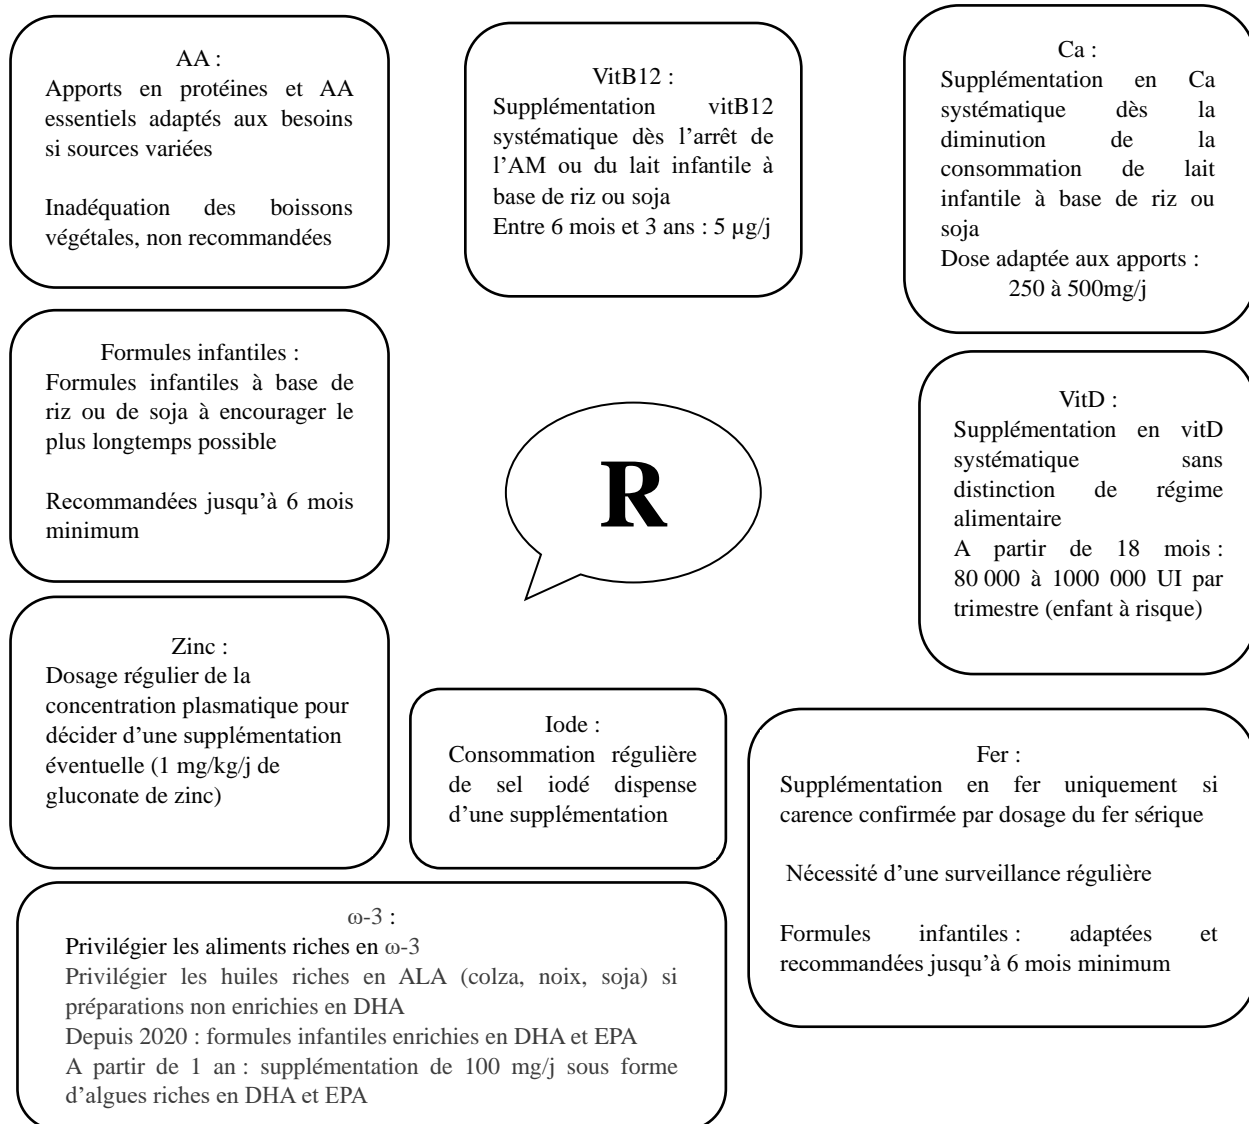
AA :
Apports en protéines et AA essentiels adaptés aux besoins si sources variées

Inadéquation des boissons végétales, non recommandées

VitB12 :
Supplémentation vitB12 systématique dès l'arrêt de l'AM ou du lait infantile à base de riz ou soja
Entre 6 mois et 3 ans : 5 µg/j

Ca :
Supplémentation en Ca systématique dès la diminution de la consommation de lait infantile à base de riz ou soja
Dose adaptée aux apports :
250 à 500mg/j

Formules infantiles :
Formules infantiles à base de riz ou de soja à encourager le plus longtemps possible

Recommandées jusqu'à 6 mois minimum

R

VitD :
Supplémentation en vitD systématique sans distinction de régime alimentaire
A partir de 18 mois : 80 000 à 1000 000 UI par trimestre (enfant à risque)

Zinc :
Dosage régulier de la concentration plasmatique pour décider d'une supplémentation éventuelle (1 mg/kg/j de gluconate de zinc)

Iode :
Consommation régulière de sel iodé dispense d'une supplémentation

Fer :
Supplémentation en fer uniquement si carence confirmée par dosage du fer sérique

Nécessité d'une surveillance régulière

Formules infantiles : adaptées et recommandées jusqu'à 6 mois minimum

ω-3 :
Privilégier les aliments riches en ω-3
Privilégier les huiles riches en ALA (colza, noix, soja) si préparations non enrichies en DHA
Depuis 2020 : formules infantiles enrichies en DHA et EPA
A partir de 1 an : supplémentation de 100 mg/j sous forme d'algues riches en DHA et EPA